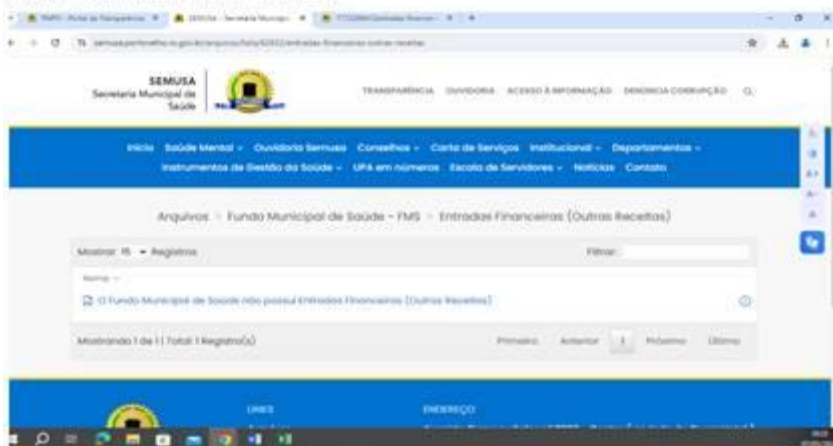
SEMUSA
Secretaria Municipal de Saúde

TRANSPARÊNCIA OUVIDORIA ACESSO À INFORMAÇÃO DENÚNCIA CORRUPÇÃO

Início Saúde Mental Ouvidoria Semusa Conselhos Carta de Serviços Institucional Departamentos Instrumentos de Gestão da Saúde UPA em números Escola de Servidores Notícias Contato

Arquivos › Fundo Municipal de Saúde - FMS › Entradas Financeiras (Outras Receitas)

Mostrar 15 Registros

Filtrar:

Nome

O Fundo Municipal de Saúde não possui Entradas Financeiras (Outras Receitas)

Mostrando 1 de 1 | Total 1 Registro(s)

Primeiro Anterior 1 Próximo Último

LINKS

ENDEREÇO

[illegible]